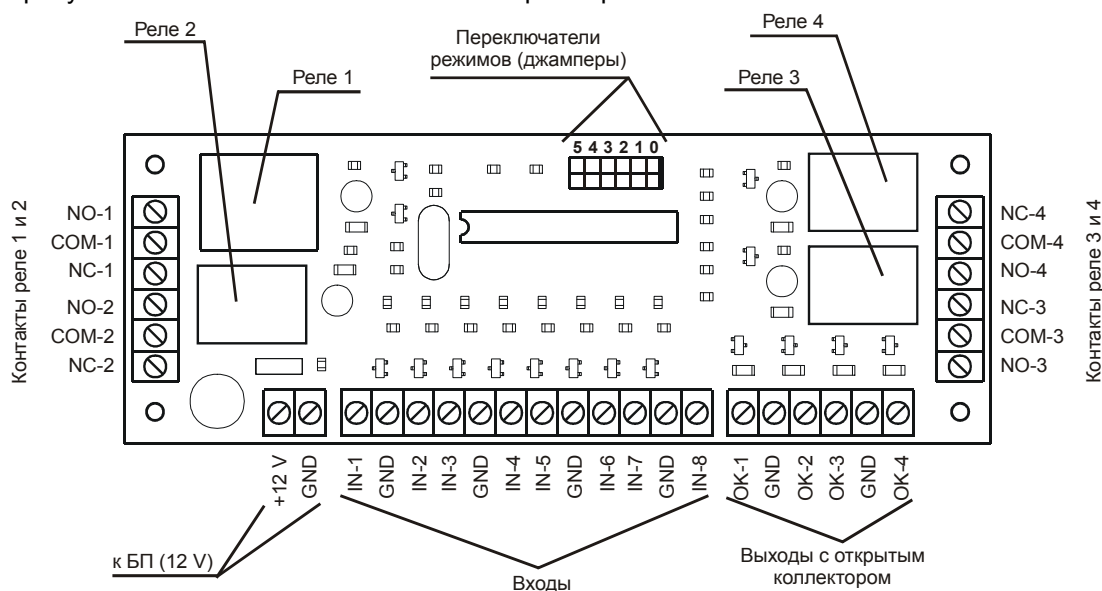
Реле 2

Реле 1

Переключатели режимов (джамперы)

5 4 3 2 1 0

Реле 4

Реле 3

Контакты реле 1 и 2

NO-1
COM-1
NC-1
NO-2
COM-2
NC-2

NC-4
COM-4
NO-4
NC-3
COM-3
NO-3

Контакты реле 3 и 4

+12 V
GND

IN-1
GND
IN-2
IN-3
GND
IN-4
IN-5
GND
IN-6
IN-7
GND
IN-8

OK-1
GND
OK-2
OK-3
GND
OK-4

к БП (12 V)

Входы

Выходы с открытым коллектором